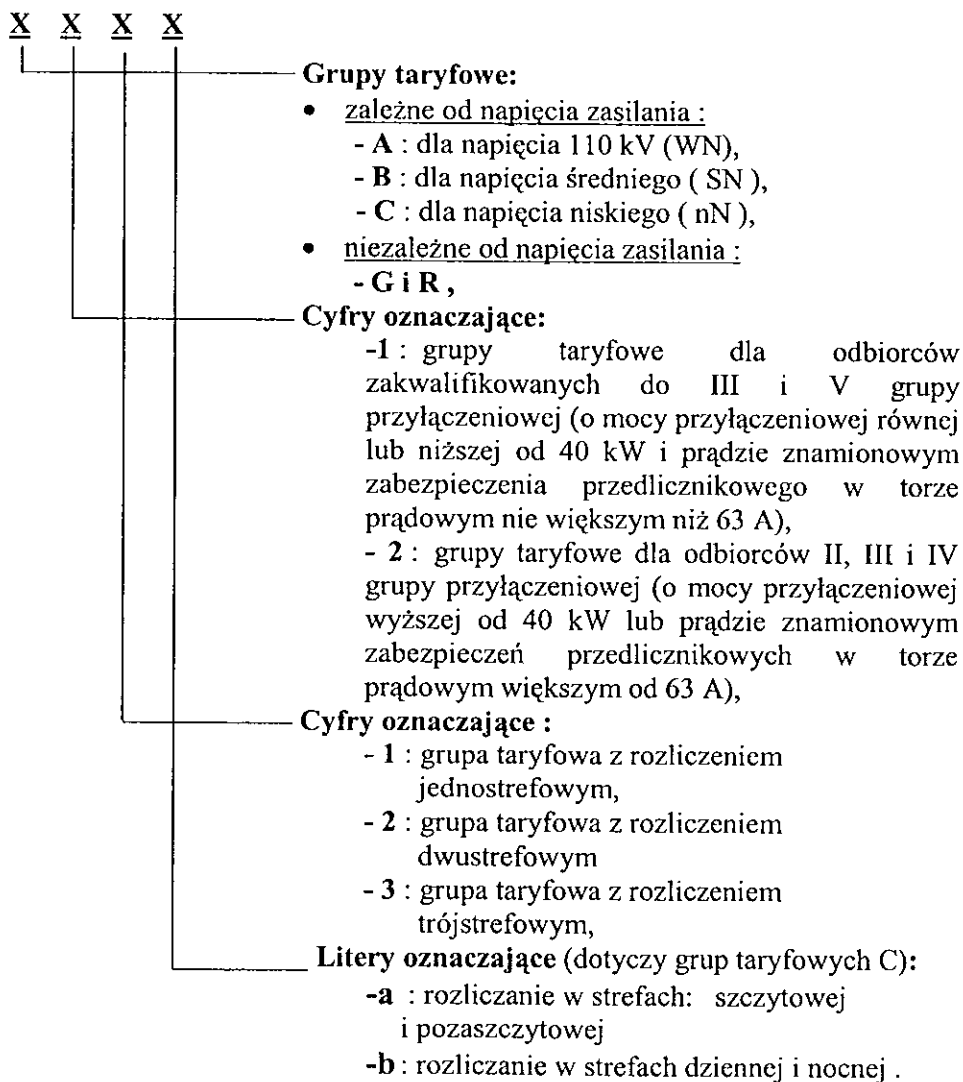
X X X X

Grupy taryfowe:

- zależne od napięcia zasilania :
  - A : dla napięcia 110 kV (WN),
  - B : dla napięcia średniego ( SN ),
  - C : dla napięcia niskiego ( nN ),
- niezależne od napięcia zasilania :
  - G i R ,

Cyfry oznaczające:

-1 : grupy taryfowe dla odbiorców zakwalifikowanych do III i V grupy przyłączeniowej (o mocy przyłączeniowej równej lub niższej od 40 kW i prądzie znamionowym zabezpieczenia przedlicznikowego w torze prądowym nie większym niż 63 A),

- 2 : grupy taryfowe dla odbiorców II, III i IV grupy przyłączeniowej (o mocy przyłączeniowej wyższej od 40 kW lub prądzie znamionowym zabezpieczeń przedlicznikowych w torze prądowym większym od 63 A),

Cyfry oznaczające :

- 1 : grupa taryfowa z rozliczeniem jednostrefowym,
- 2 : grupa taryfowa z rozliczeniem dwustrefowym
- 3 : grupa taryfowa z rozliczeniem trójstrefowym,

Litery oznaczające (dotyczy grup taryfowych C):

-a : rozliczanie w strefach: szczytowej i pozaszczytowej

-b : rozliczanie w strefach dziennej i nocnej .